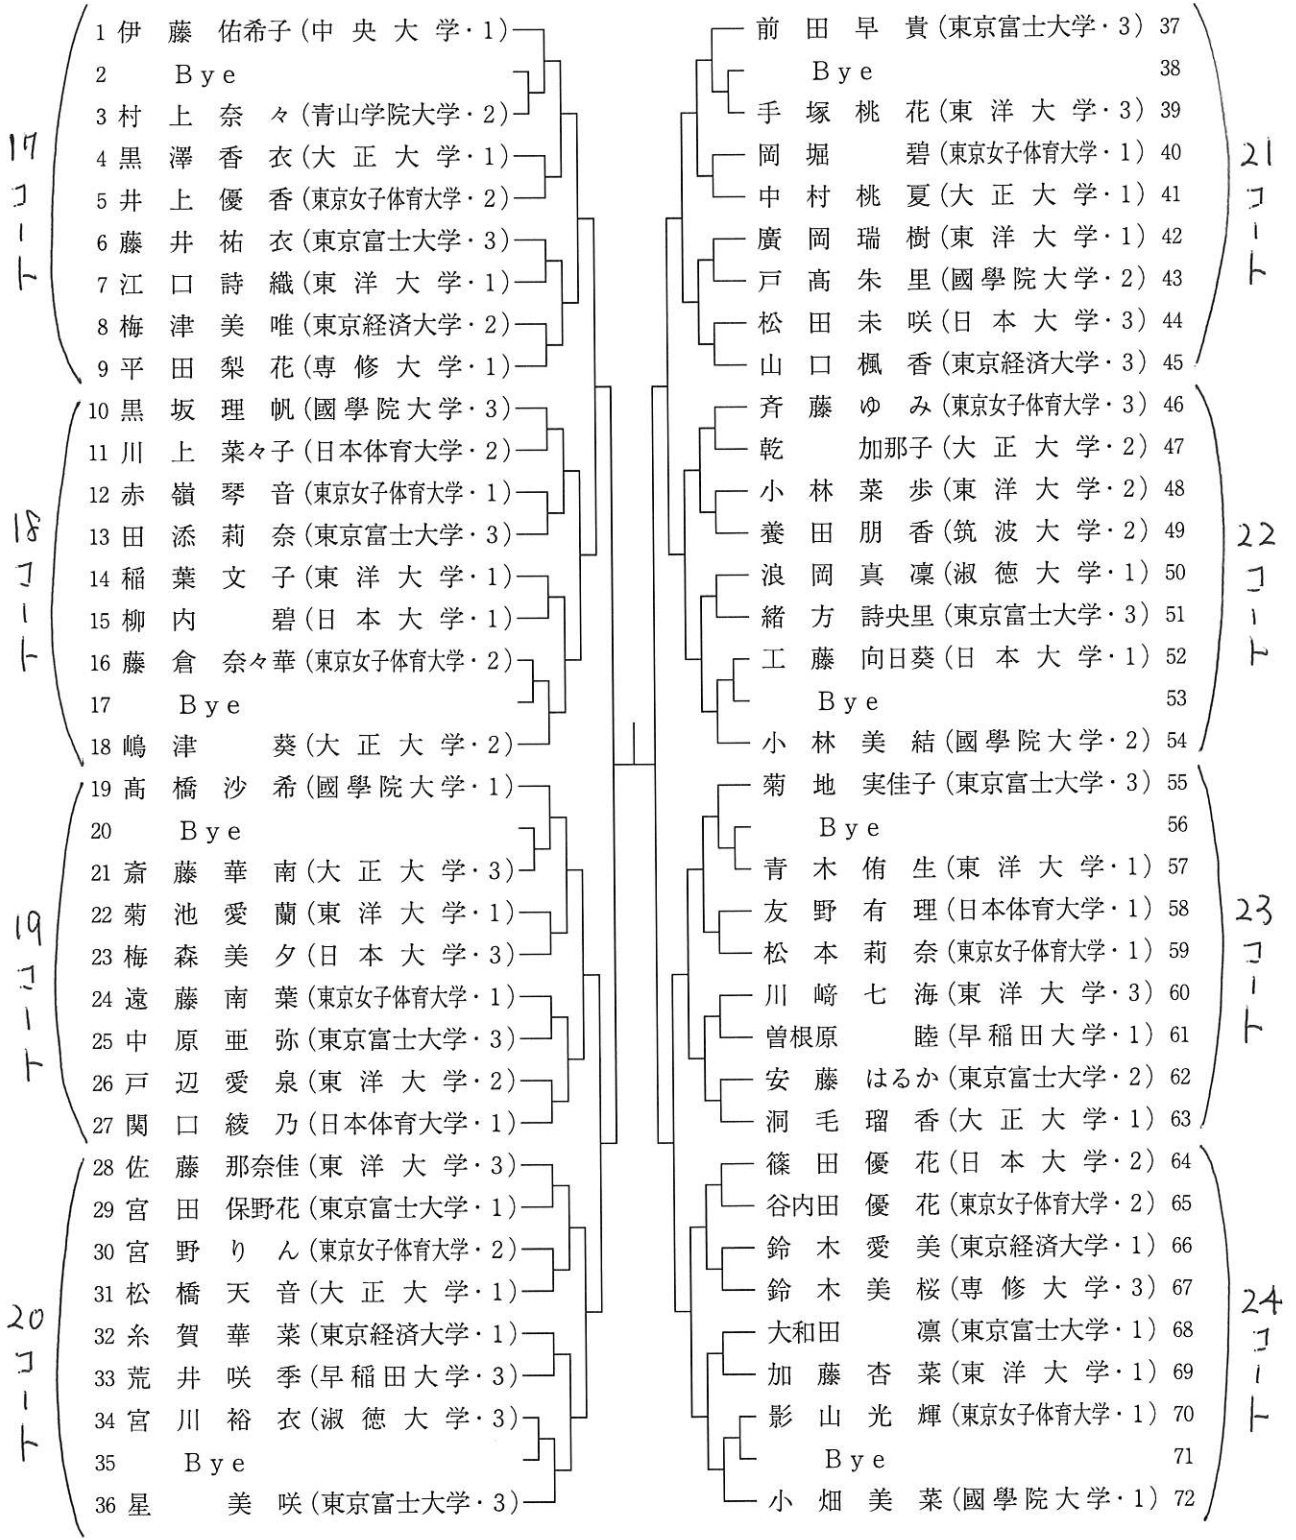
17コート

1 伊藤 佑希子（中央大学・1）
2 Bye
3 村上 奈々（青山学院大学・2）
4 黒澤 香衣（大正大学・1）
5 井上 優香（東京女子体育大学・2）
6 藤井 祐衣（東京富士大学・3）
7 江口 詩織（東洋大学・1）
8 梅津 美唯（東京経済大学・2）
9 平田 梨花（専修大学・1）

18コート

10 黒坂 理帆（國學院大学・3）
11 川上 菜々子（日本体育大学・2）
12 赤嶺 琴音（東京女子体育大学・1）
13 田添 莉奈（東京富士大学・3）
14 稲葉 文子（東洋大学・1）
15 柳内 碧（日本大学・1）
16 藤倉 奈々華（東京女子体育大学・2）
17 Bye
18 嶋津 葵（大正大学・2）

19コート

19 髙橋 沙希（國學院大学・1）
20 Bye
21 斎藤 華南（大正大学・3）
22 菊池 愛蘭（東洋大学・1）
23 梅森 美夕（日本大学・3）
24 遠藤 南葉（東京女子体育大学・1）
25 中原 亜弥（東京富士大学・3）
26 戸辺 愛泉（東洋大学・2）
27 関口 綾乃（日本体育大学・1）

20コート

28 佐藤 那奈佳（東洋大学・3）
29 宮田 保野花（東京富士大学・1）
30 宮野 りん（東京女子体育大学・2）
31 松橋 天音（大正大学・1）
32 糸賀 華菜（東京経済大学・1）
33 荒井 咲季（早稲田大学・3）
34 宮川 裕衣（淑徳大学・3）
35 Bye
36 星 美咲（東京富士大学・3）

21コート

前田 早貴（東京富士大学・3）37
Bye 38
手塚 桃花（東洋大学・3）39
岡堀 碧（東京女子体育大学・1）40
中村 桃夏（大正大学・1）41
廣岡 瑞樹（東洋大学・1）42
戸髙 朱里（國學院大学・2）43
松田 未咲（日本大学・3）44
山口 楓香（東京経済大学・3）45

22コート

斉藤 ゆみ（東京女子体育大学・3）46
乾 加那子（大正大学・2）47
小林 菜歩（東洋大学・2）48
養田 朋香（筑波大学・2）49
浪岡 真凜（淑徳大学・1）50
緒方 詩央里（東京富士大学・3）51
工藤 向日葵（日本大学・1）52
Bye 53
小林 美結（國學院大学・2）54

23コート

菊地 実佳子（東京富士大学・3）55
Bye 56
青木 侑生（東洋大学・1）57
友野 有理（日本体育大学・1）58
松本 莉奈（東京女子体育大学・1）59
川﨑 七海（東洋大学・3）60
曽根原 睦（早稲田大学・1）61
安藤 はるか（東京富士大学・2）62
洞毛 瑠香（大正大学・1）63

24コート

篠田 優花（日本大学・2）64
谷内田 優花（東京女子体育大学・2）65
鈴木 愛美（東京経済大学・1）66
鈴木 美桜（専修大学・3）67
大和田 凛（東京富士大学・1）68
加藤 杏菜（東洋大学・1）69
影山 光輝（東京女子体育大学・1）70
Bye 71
小畑 美菜（國學院大学・1）72